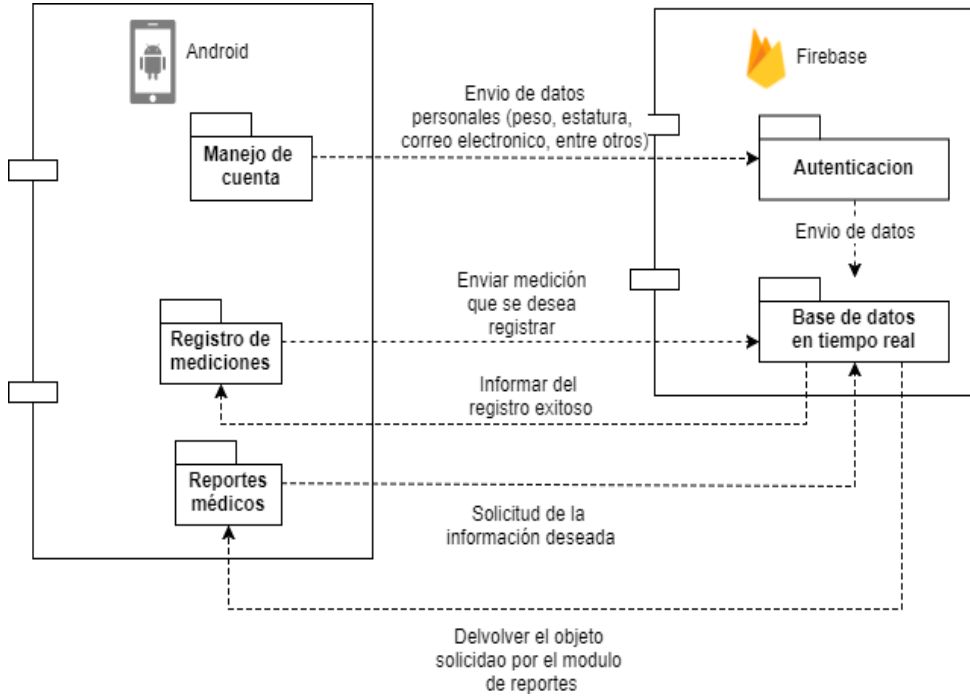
Android

Firebase

Envio de datos personales (peso, estatura, correo electronico, entre otros)

Manejo de cuenta

Autenticacion

Envio de datos

Enviar medición que se desea registrar

Registro de mediciones

Base de datos en tiempo real

Informar del registro exitoso

Reportes médicos

Solicitud de la información deseada

Delvolver el objeto solicidao por el modulo de reportes